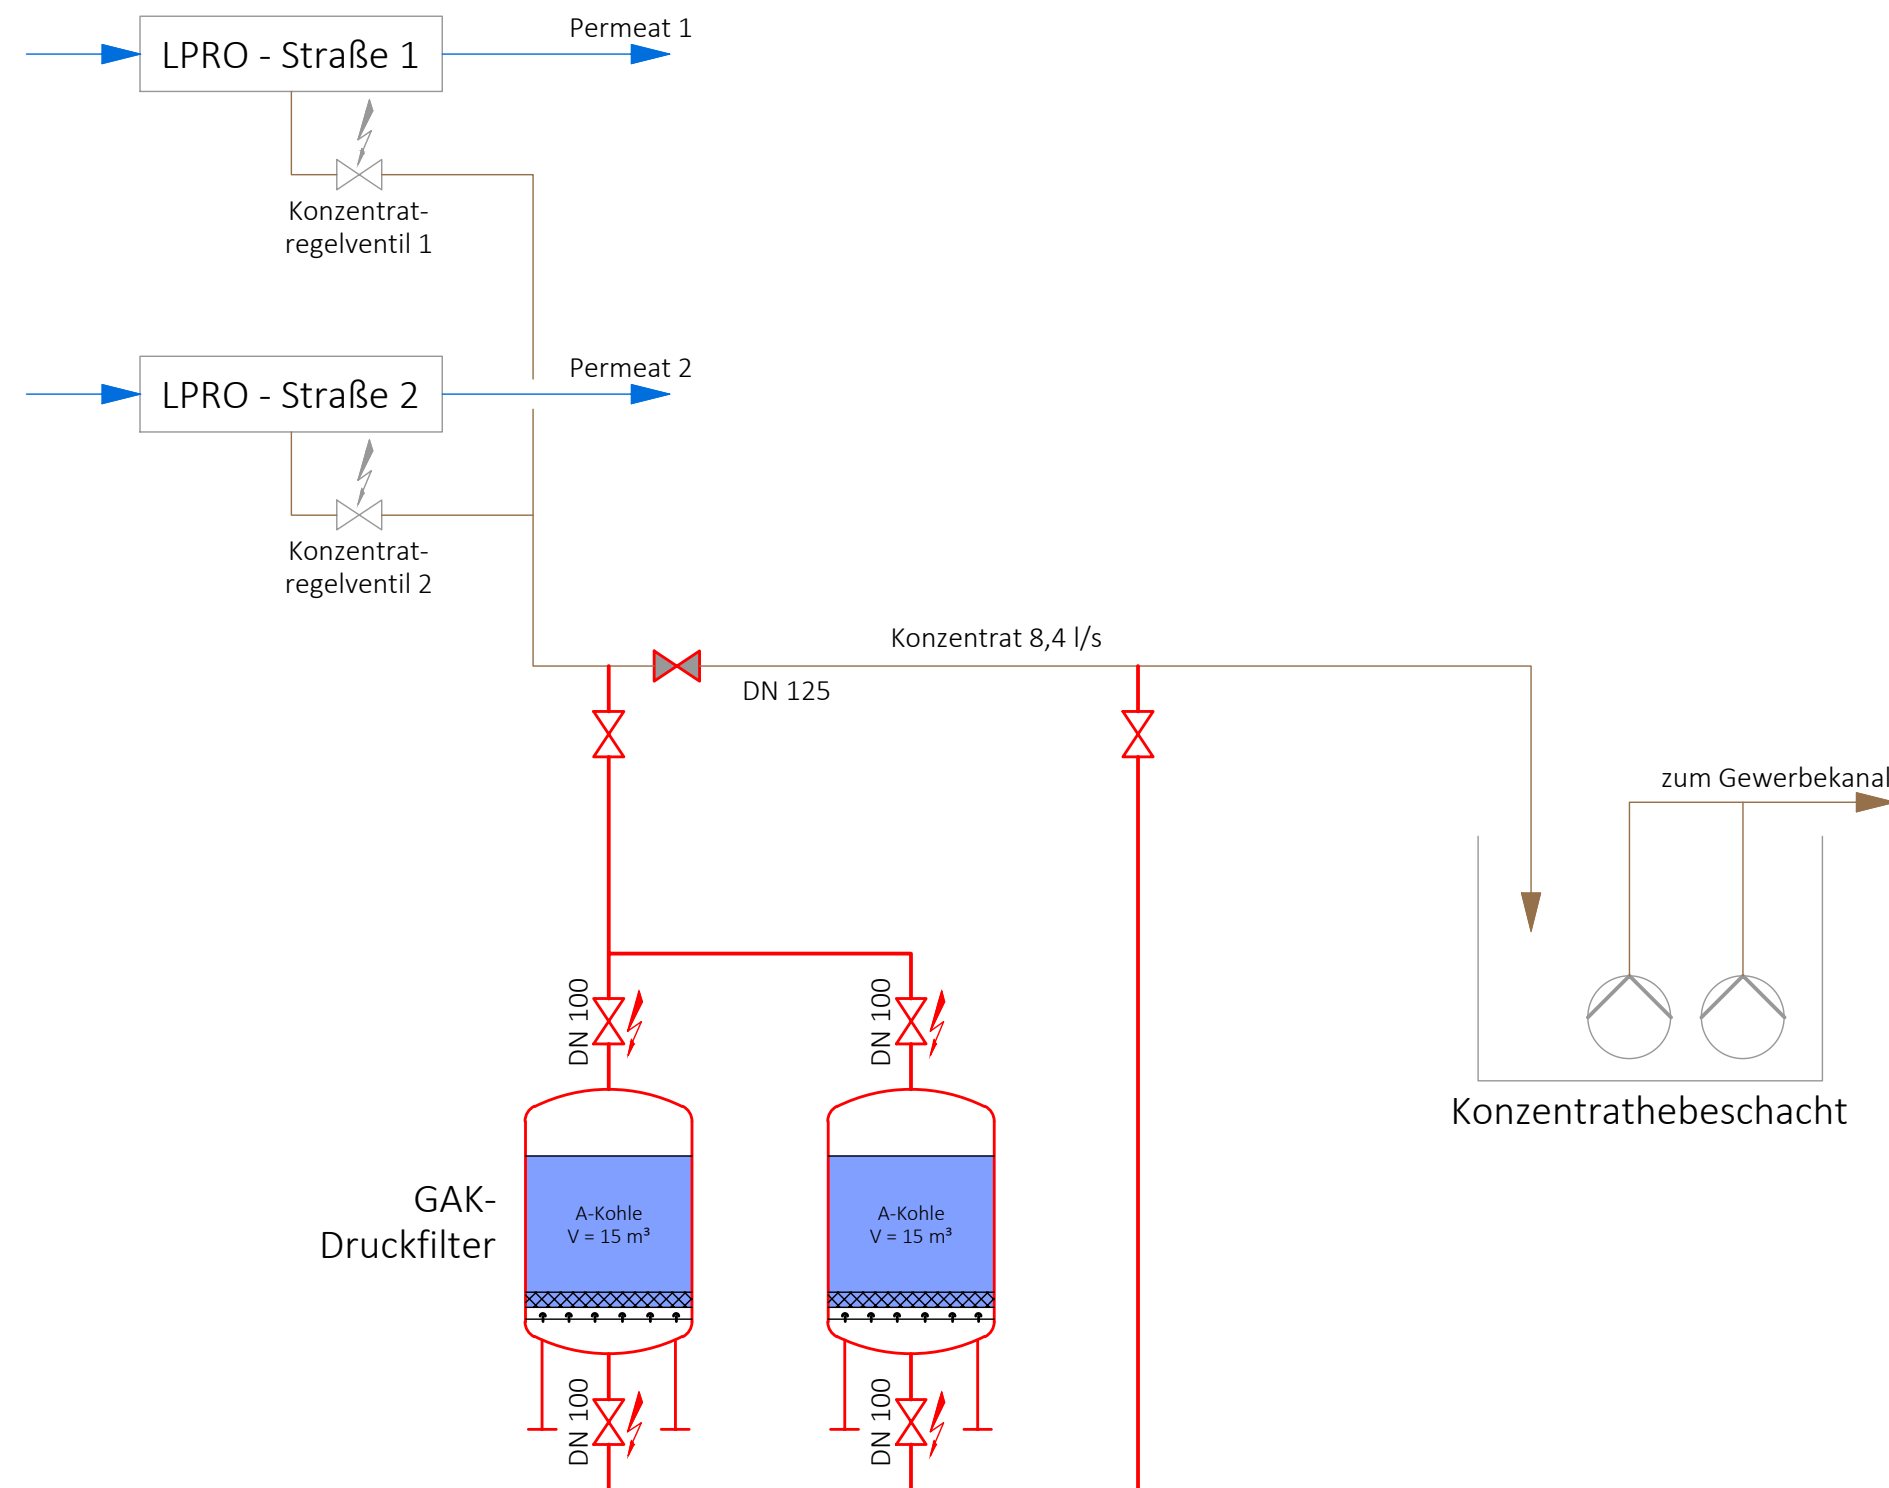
LPRO - Straße 1

Permeat 1

Konzentrat-regelventil 1

LPRO - Straße 2

Permeat 2

Konzentrat-regelventil 2

Konzentrat 8,4 l/s

DN 125

zum Gewerbekanal

DN 100

DN 100

Konzentrathebeschacht

GAK-Druckfilter

A-Kohle
V = 15 m³

A-Kohle
V = 15 m³

DN 100

DN 100